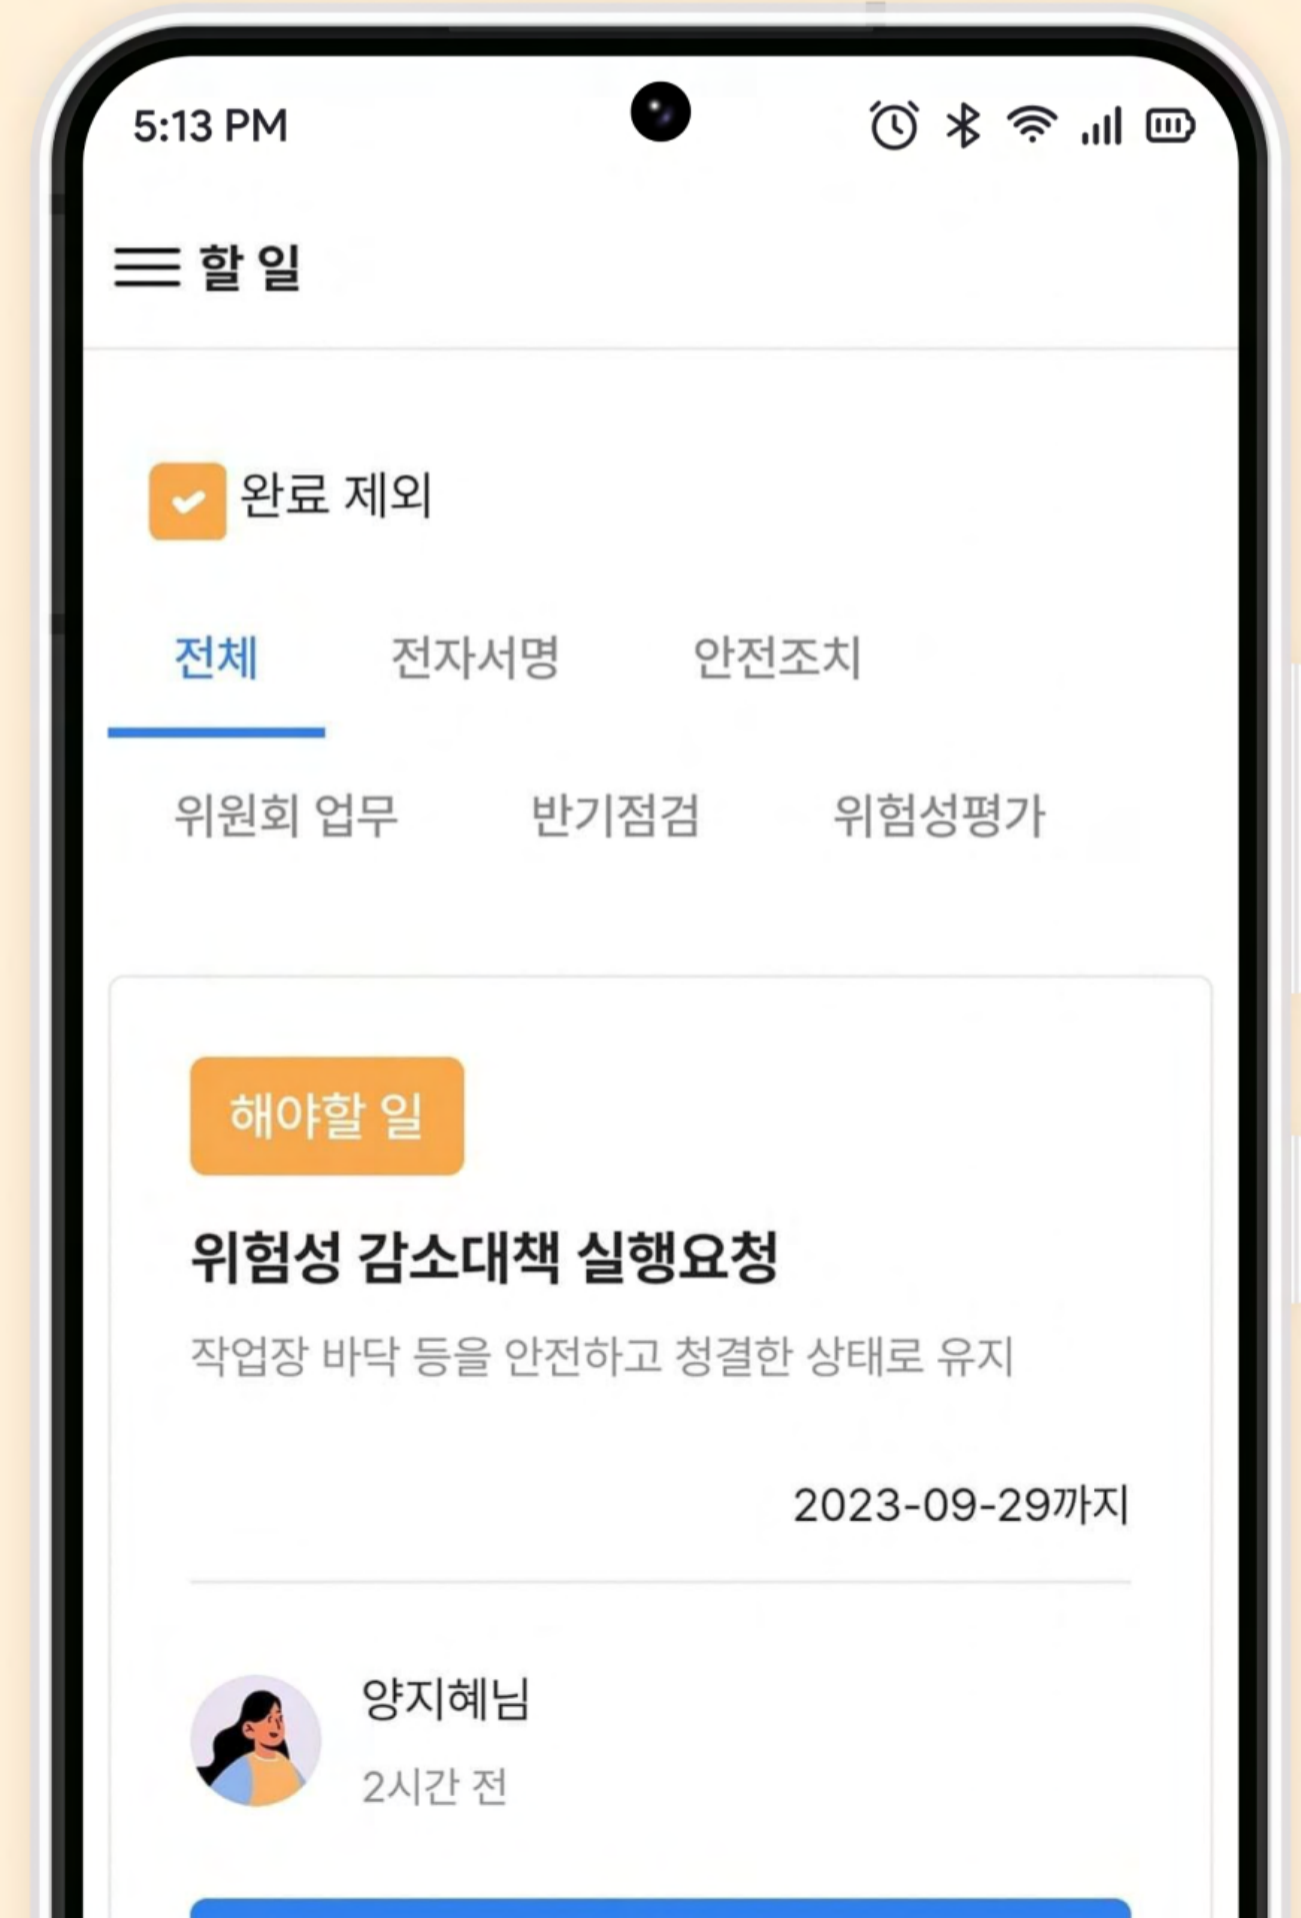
5:13 PM

할 일

완료 제외

전체 전자서명 안전조치

위원회 업무 반기점검 위험성평가

해야할 일

위험성 감소대책 실행요청

작업장 바닥 등을 안전하고 청결한 상태로 유지

2023-09-29까지

양지혜님

2시간 전